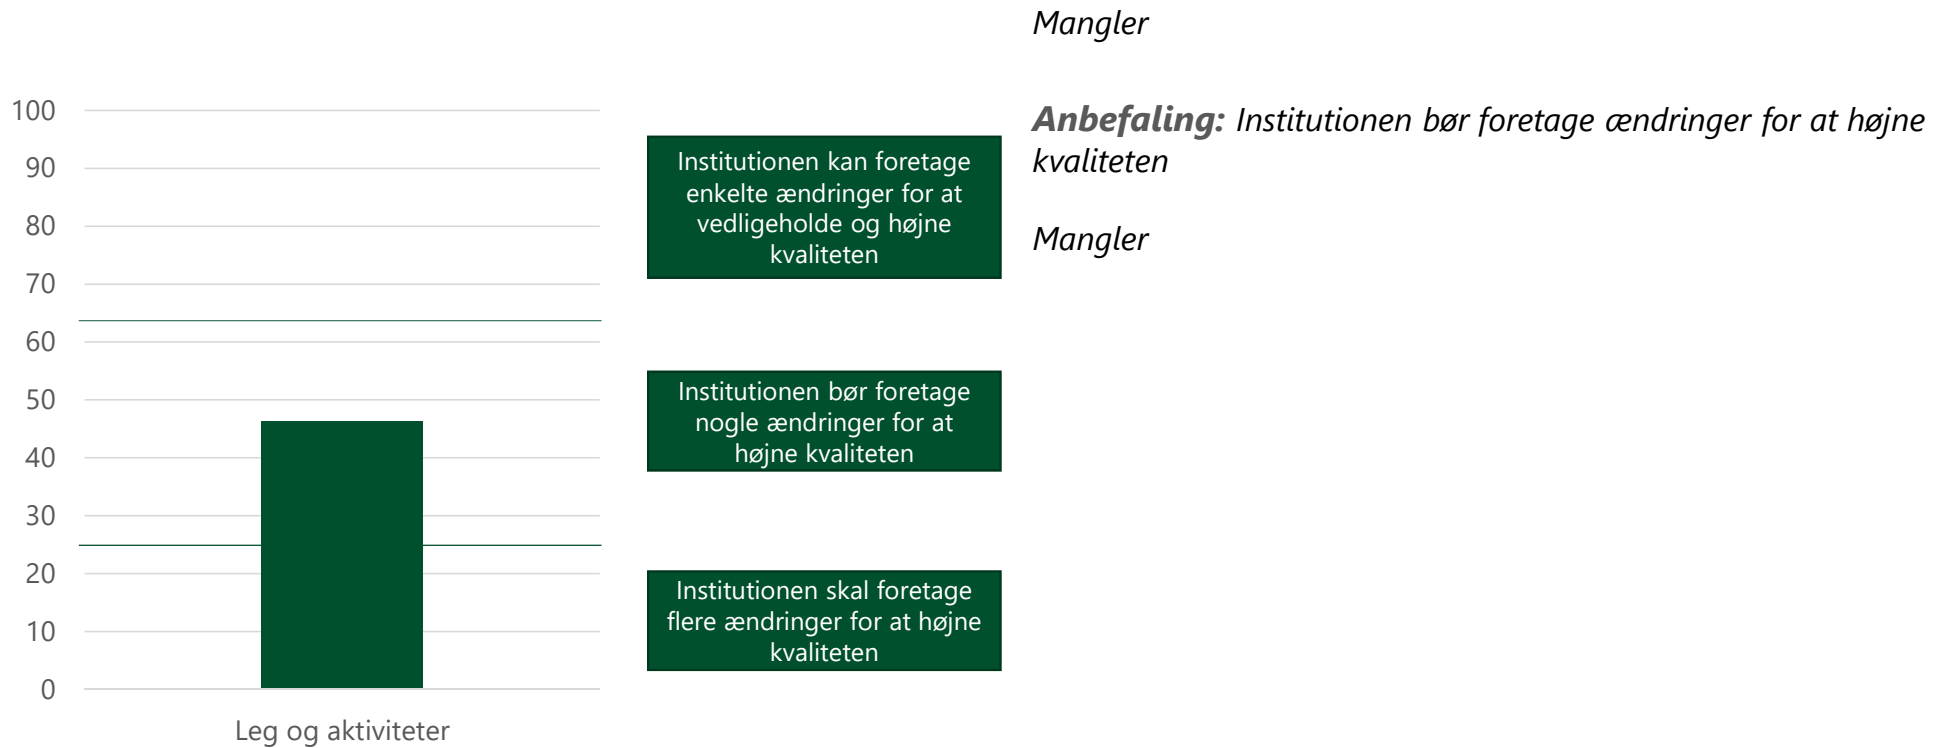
100
90
80
70
60
50
40
30
20
10
0

Leg og aktiviteter

Institutionen kan foretage enkelte ændringer for at vedligeholde og højne kvaliteten

Institutionen bør foretage nogle ændringer for at højne kvaliteten

Institutionen skal foretage flere ændringer for at højne kvaliteten

Mangler

**Anbefaling:** Institutionen bør foretage ændringer for at højne kvaliteten

Mangler